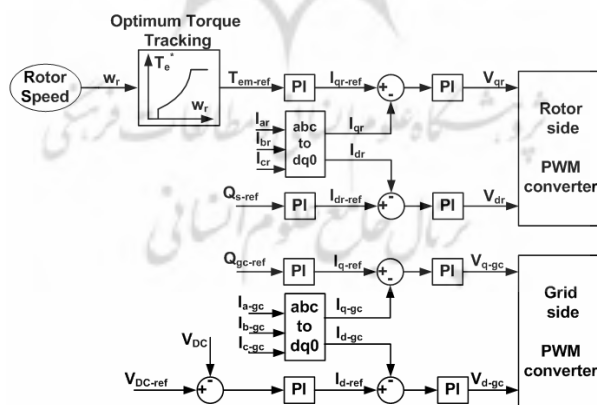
Optimum Torque Tracking

Rotor Speed

$w_r$

$T_e^*$

$w_r$

$T_{em-ref}$

PI

$I_{qr-ref}$

+ -

PI

$V_{qr}$

Rotor side

PWM converter

$I_{ar}$

$I_{br}$

$I_{cr}$

abc to dq0

$I_{qr}$

$I_{dr}$

$Q_{s-ref}$

PI

$I_{dr-ref}$

+ -

PI

$V_{dr}$

$Q_{gc-ref}$

PI

$I_{q-ref}$

+ -

PI

$V_{q-gc}$

Grid side

PWM converter

$I_{a-gc}$

$I_{b-gc}$

$I_{c-gc}$

abc to dq0

$I_{q-gc}$

$I_{d-gc}$

$V_{DC}$

$V_{DC-ref}$

+ -

PI

$I_{d-ref}$

+ -

PI

$V_{d-gc}$